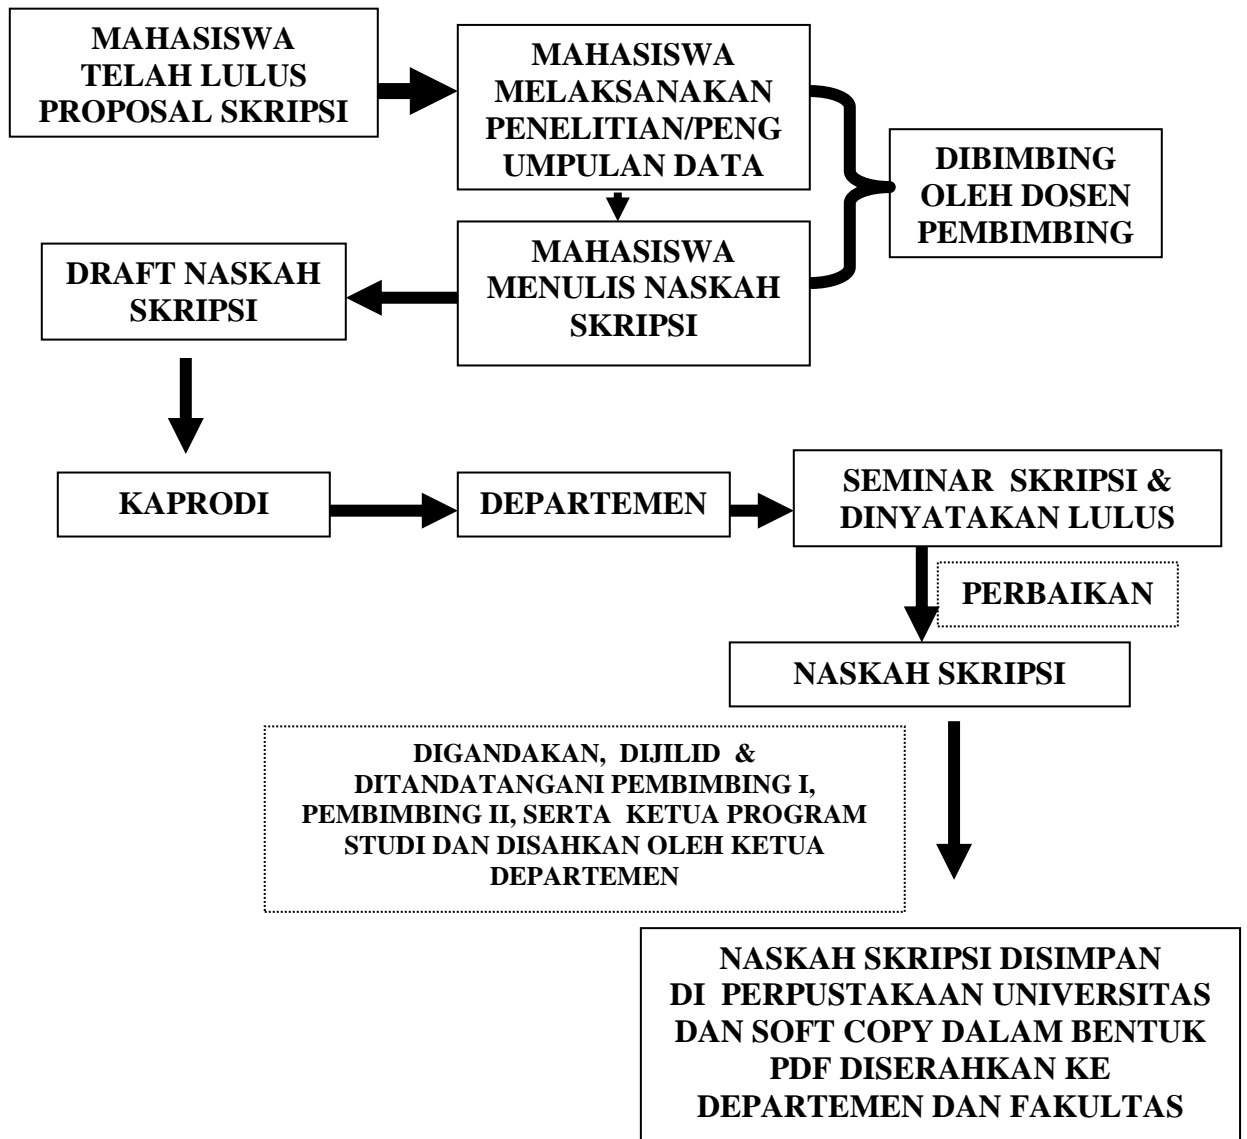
MAHASISWA TELAH LULUS PROPOSAL SKRIPSI

MAHASISWA MELAKSANAKAN PENELITIAN/PENGUMPULAN DATA

DIBIMBING OLEH DOSEN PEMBIMBING

MAHASISWA MENULIS NASKAH SKRIPSI

DRAFT NASKAH SKRIPSI

KAPRODI

DEPARTEMEN

SEMINAR SKRIPSI & DINYATAKAN LULUS

PERBAIKAN

NASKAH SKRIPSI

DIGANDAKAN, DIJILID & DITANDATANGANI PEMBIMBING I, PEMBIMBING II, SERTA KETUA PROGRAM STUDI DAN DISAHKAN OLEH KETUA DEPARTEMEN

NASKAH SKRIPSI DISIMPAN DI PERPUSTAKAAN UNIVERSITAS DAN SOFT COPY DALAM BENTUK PDF DISERAHKAN KE DEPARTEMEN DAN FAKULTAS